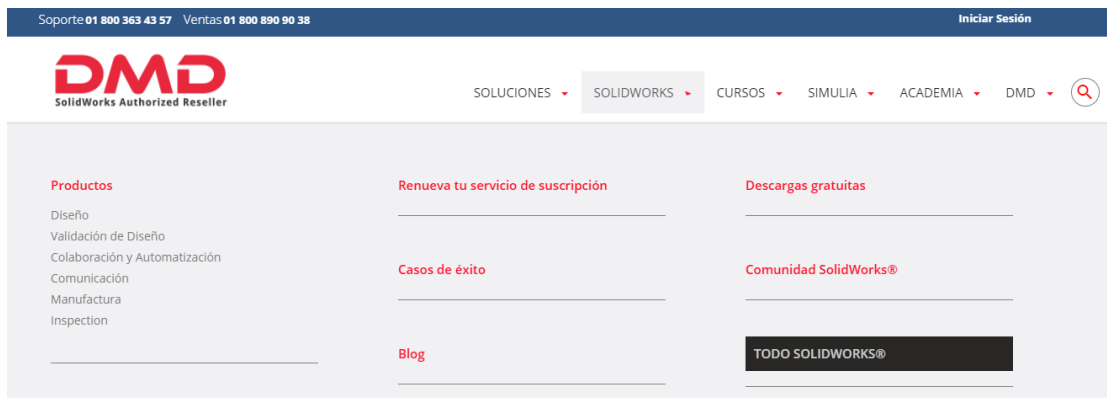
Soporte 01 800 363 43 57 Ventas 01 800 890 90 38

Iniciar Sesión

DMD
SolidWorks Authorized Reseller

SOLUCIONES SOLIDWORKS CURSOS SIMULIA ACADEMIA DMD

Productos

Diseño
Validación de Diseño
Colaboración y Automatización
Comunicación
Manufactura
Inspection

Renueva tu servicio de suscripción

Casos de éxito

Blog

Descargas gratuitas

Comunidad SolidWorks®

TODO SOLIDWORKS®